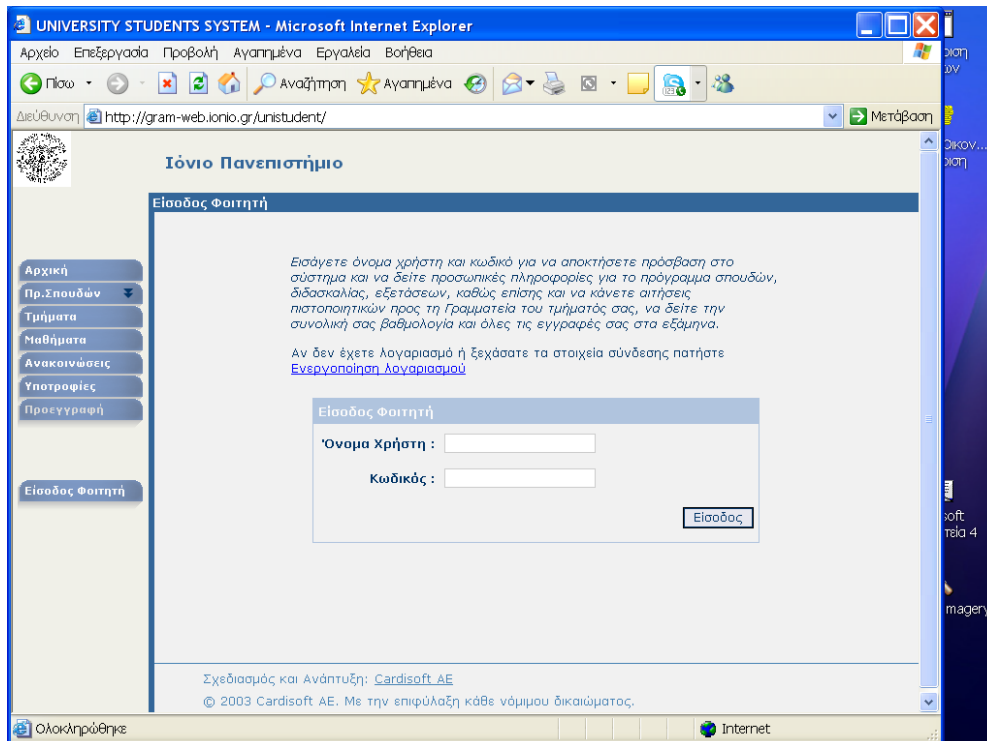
UNIVERSITY STUDENTS SYSTEM - Microsoft Internet Explorer

Αρχείο Επεξεργασία Προβολή Αγαπημένα Εργαλεία Βοήθεια

Πίσω Αναζήτηση Αγαπημένα

Διεύθυνση http://gram-web.ionio.gr/unistudent/ Μετάβαση

Ιόνιο Πανεπιστήμιο

Είσοδος Φοιτητή

Αρχική
Πρ.Σπουδών
Τμήματα
Μαθήματα
Ανακοινώσεις
Υποτροφίες
Προεγγραφή

Είσοδος Φοιτητή

Εισάγετε όνομα χρήστη και κωδικό για να αποκτήσετε πρόσβαση στο σύστημα και να δείτε προσωπικές πληροφορίες για το πρόγραμμα σπουδών, διδασκαλίας, εξετάσεων, καθώς επίσης και να κάνετε αιτήσεις πιστοποιητικών προς τη Γραμματεία του τμήματός σας, να δείτε την συνολική σας βαθμολογία και όλες τις εγγραφές σας στα εξάμηνα.

Αν δεν έχετε λογαριασμό ή ξεχάσατε τα στοιχεία σύνδεσης πατήστε Ενεργοποίηση λογαριασμού

Είσοδος Φοιτητή

Όνομα Χρήστη :

Κωδικός :

Είσοδος

Σχεδιασμός και Ανάπτυξη: Cardisoft AE

© 2003 Cardisoft AE. Με την επιφύλαξη κάθε νόμιμου δικαιώματος.

Ολοκληρώθηκε

Internet

οιση
ων
Οικον...
οιση
oft
τεία 4
magery